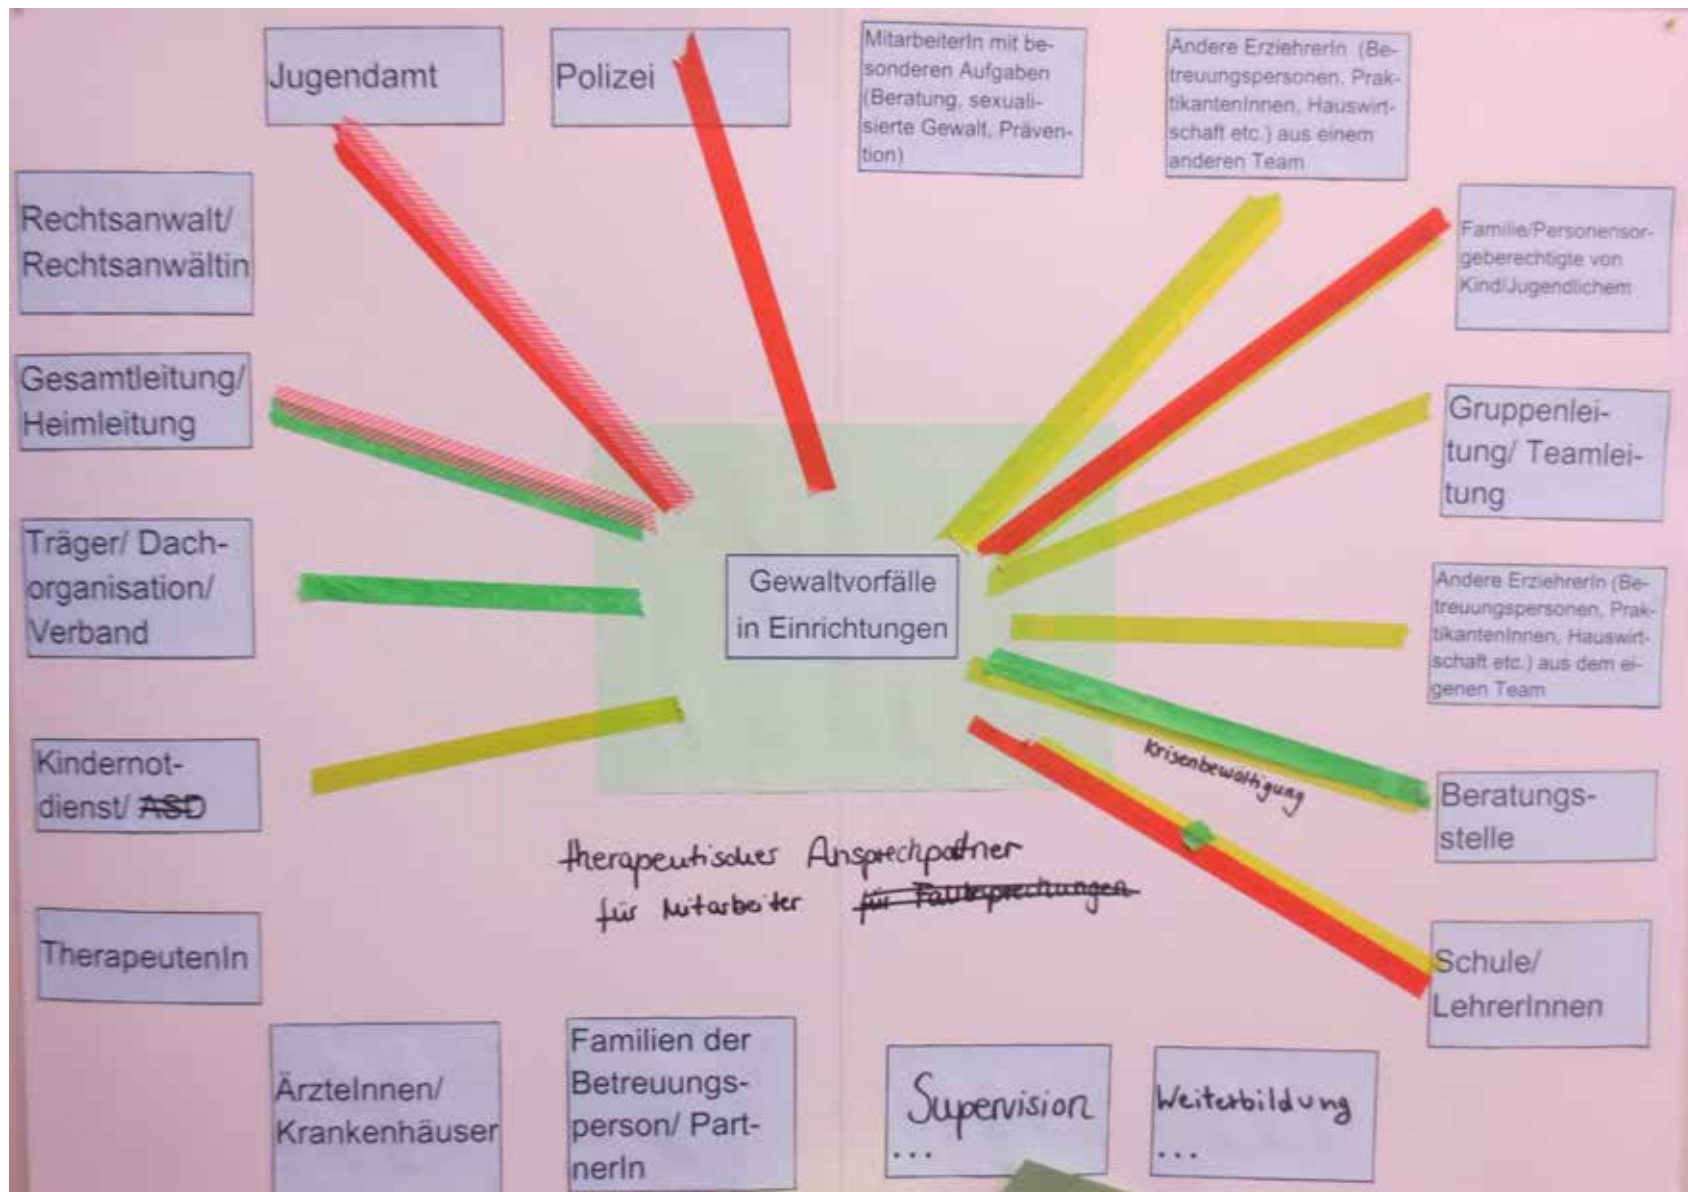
Jugendamt

Polizei

MitarbeiterIn mit besonderen Aufgaben (Beratung, sexualisierte Gewalt, Prävention)

Andere ErzieherIn (Betreuungspersonen, PraktikantenInnen, Hauswirtschaft etc.) aus einem anderen Team

Rechtsanwalt/ Rechtsanwältin

Familie/Personensorgeberechtigte von Kind/Jugendlichem

Gesamtleitung/ Heimleitung

Gruppenleitung/ Teamleitung

Träger/ Dachorganisation/ Verband

Gewaltvorfälle in Einrichtungen

Andere ErzieherIn (Betreuungspersonen, PraktikantenInnen, Hauswirtschaft etc.) aus dem eigenen Team

Kindernotdienst/ ~~ASD~~

Krisenbewältigung

Beratungsstelle

therapeutischer Ansprechpartner für Mitarbeiter ~~für Fallbesprechungen~~

TherapeutenIn

Schule/ LehrerInnen

ÄrzteInnen/ Krankenhäuser

Familien der Betreuungsperson/ PartnerIn

Supervision ...

Weiterbildung ...